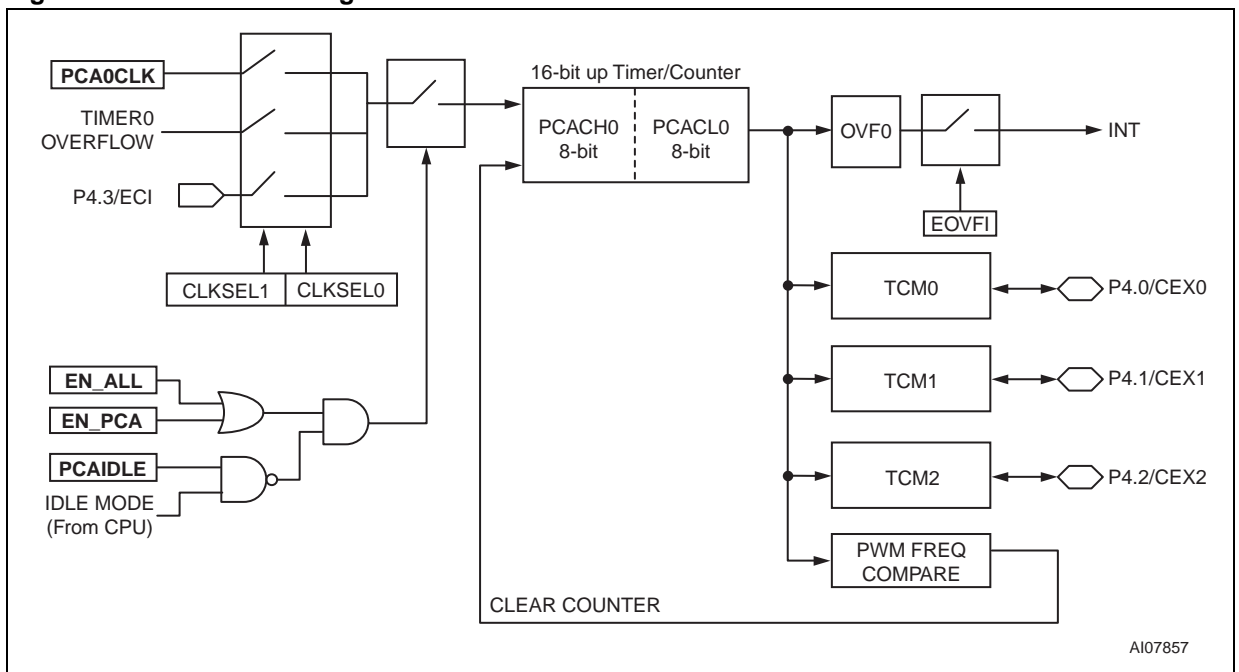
PCA0CLK
TIMER0 OVERFLOW
P4.3/ECI
CLKSEL1
CLKSEL0
16-bit up Timer/Counter
PCACH0 8-bit
PCACL0 8-bit
OVF0
INT
EOVFI
TCM0
P4.0/CEX0
TCM1
P4.1/CEX1
TCM2
P4.2/CEX2
PWM FREQ COMPARE
EN_ALL
EN_PCA
PCAIDLE
IDLE MODE (From CPU)
CLEAR COUNTER
AI07857